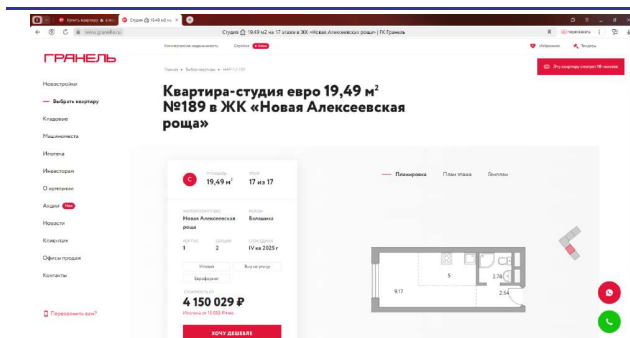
Купить квартиру в... Студия 19,49 м2 н... +

www.granelle.ru

Студия 19,49 м2 на 17 этаже в ЖК «Новая Алексеевская роща» | ГК Гранель

Коммерческая недвижимость Скидки

Избранное Телефон

ГРАНЕЛЬ

Эту квартиру смотрят 98 человек

Новостройки

— Выбрать квартиру

Кладовые

Машиноместа

Ипотека

Инвесторам

О компании

Акции

Новости

Клиентам

Офисы продаж

Контакты

Перезвонить вам?

Главная > Выбор квартиры > НАР-1-2-189

Квартира-студия евро 19,49 м² №189 в ЖК «Новая Алексеевская роща»

С

ПЛОЩАДЬ 19,49 м²

ЭТАЖ 17 из 17

МЕСТОПОЛОЖЕНИЕ Новая Алексеевская роща

РАЙОН Балашиха

КОРПУС 1

СЕКЦИЯ 2

СРОК СДАЧИ IV кв 2025 г

Угловая

Вид на улицу

Евроформат

СТОИМОСТЬ ОТ

4 150 029 ₽

Ипотека от 13 055 ₽/мес

ХОЧУ ДЕШЕВЛЕ

Планировка

План этажа

Генплан

5

2.78

2.54

9.17